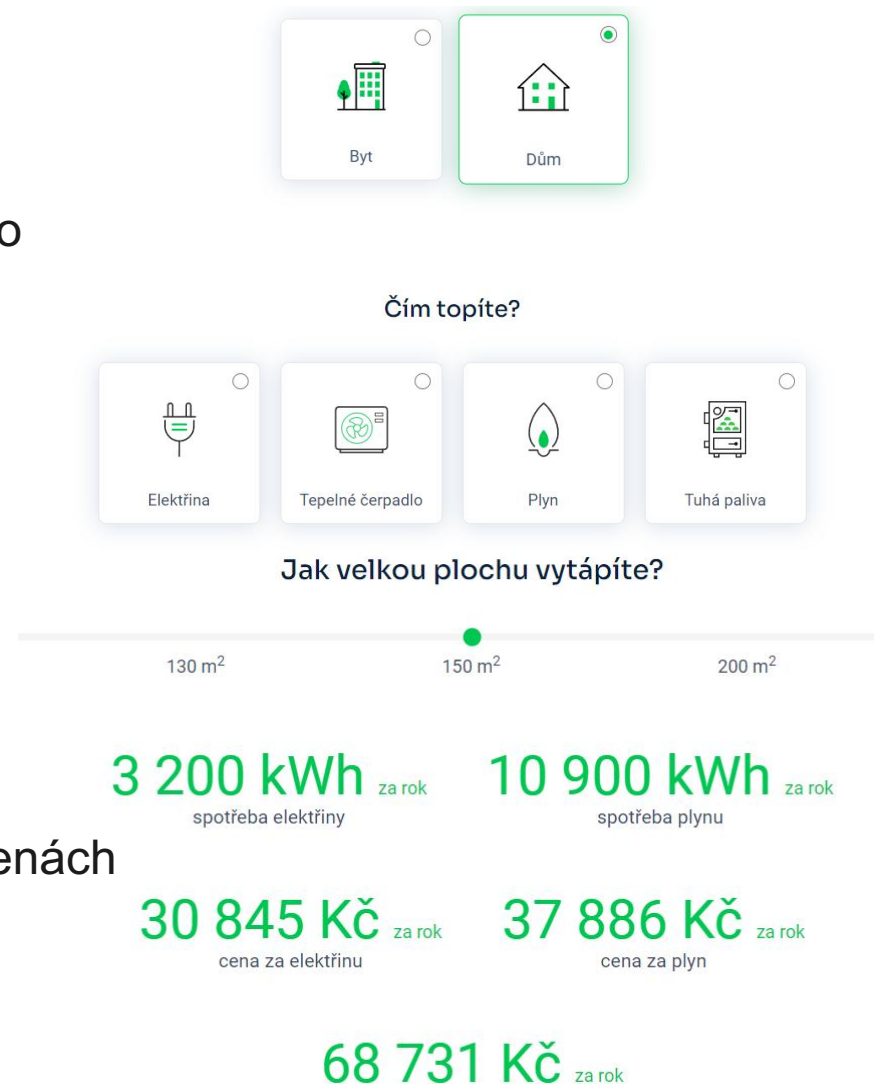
Byt

Dům

o

Čím topíte?

Elektřina

Tepelné čerpadlo

Plyn

Tuhá paliva

Jak velkou plochu vytápíte?

130 m$^2$

150 m$^2$

200 m$^2$

3 200 kWh za rok
spotřeba elektřiny

10 900 kWh za rok
spotřeba plynu

enách

30 845 Kč za rok
cena za elektřinu

37 886 Kč za rok
cena za plyn

68 731 Kč za rok